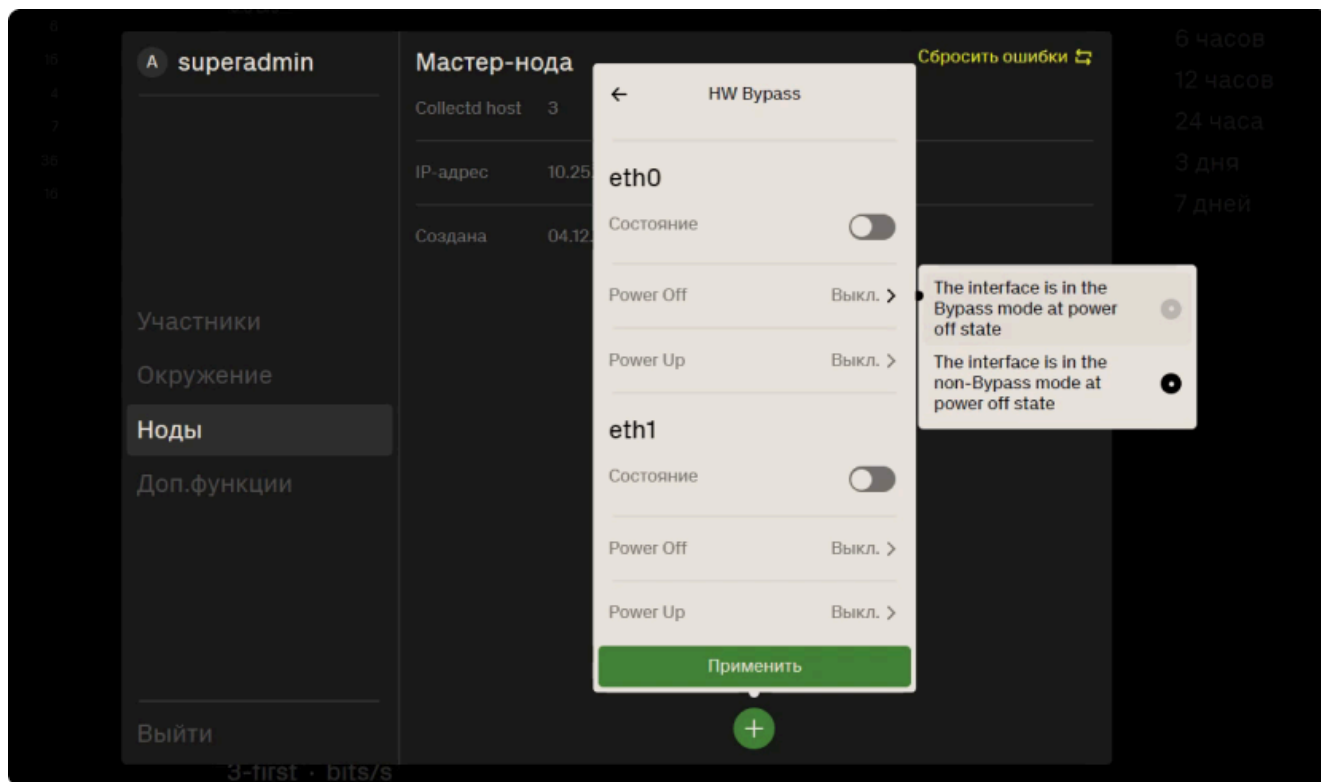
A superadmin

Участники
Окружение
Ноды
Доп.функции

Выйти

Мастер-нода
Collectd host 3
IP-адрес 10.25.
Создана 04.12.

Сбросить ошибки

← HW Bypass

eth0
Состояние
Power Off Выкл. >
Power Up Выкл. >

eth1
Состояние
Power Off Выкл. >
Power Up Выкл. >

Применить

The interface is in the Bypass mode at power off state
The interface is in the non-Bypass mode at power off state

6 часов
12 часов
24 часа
3 дня
7 дней

3-first · bits/s